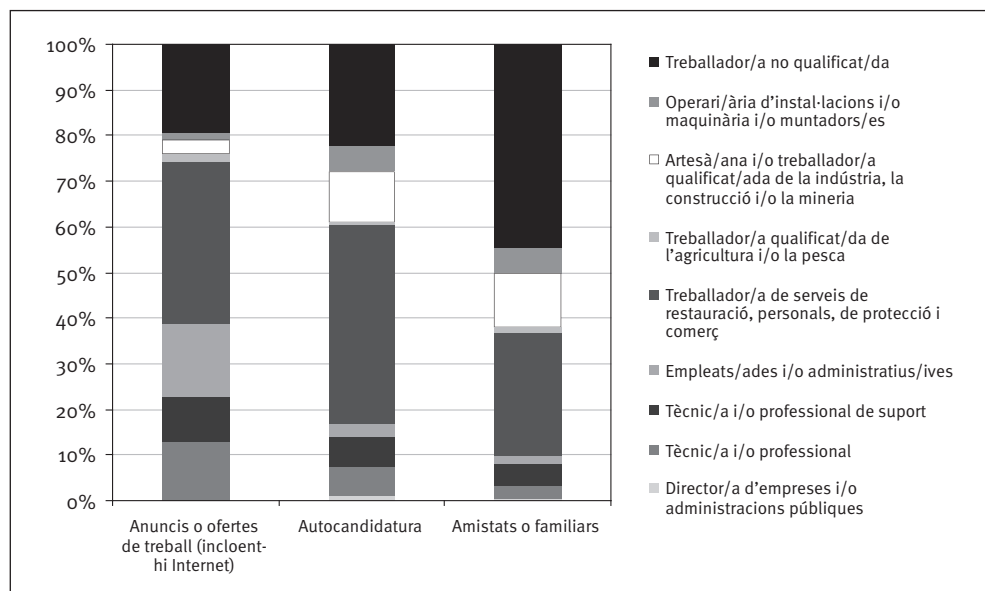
100%
90%
80%
70%
60%
50%
40%
30%
20%
10%
0%

Anuncis o ofertes de treball (incloenthi Internet)
Autocandidatura
Amistats o familiars

Treballador/a no qualificat/da
Operari/ària d'instal·lacions i/o maquinària i/o muntadors/es
Artesà/ana i/o treballador/a qualificat/ada de la indústria, la construcció i/o la mineria
Treballador/a qualificat/da de l'agricultura i/o la pesca
Treballador/a de serveis de restauració, personals, de protecció i comerç
Empleats/ades i/o administratius/ives
Tècnic/a i/o professional de suport
Tècnic/a i/o professional
Director/a d'empreses i/o administracions públiques